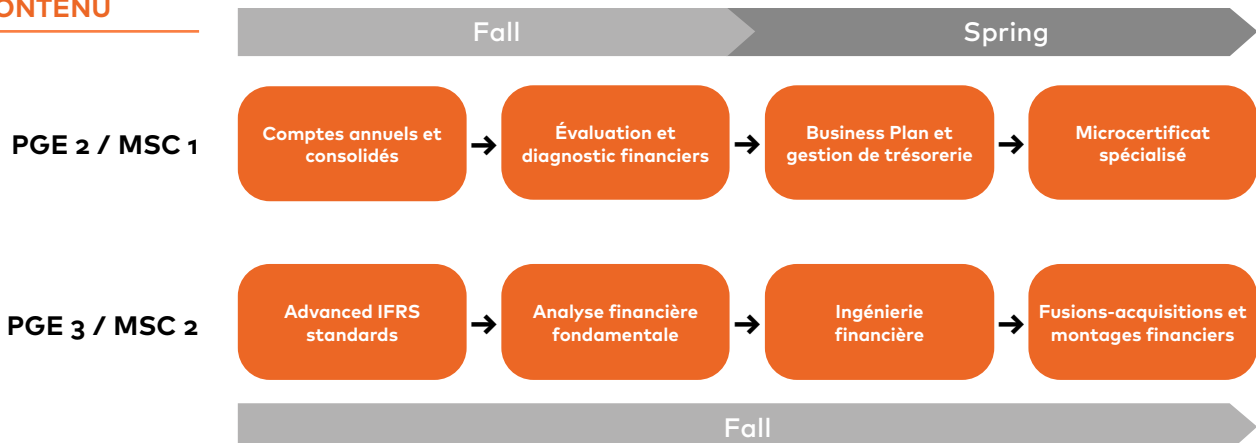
ONTENU

Fall

Spring

PGE 2 / MSC 1

Comptes annuels et consolidés

Évaluation et diagnostic financiers

Business Plan et gestion de trésorerie

Microcertificat spécialisé

PGE 3 / MSC 2

Advanced IFRS standards

Analyse financière fondamentale

Ingénierie financière

Fusions-acquisitions et montages financiers

Fall